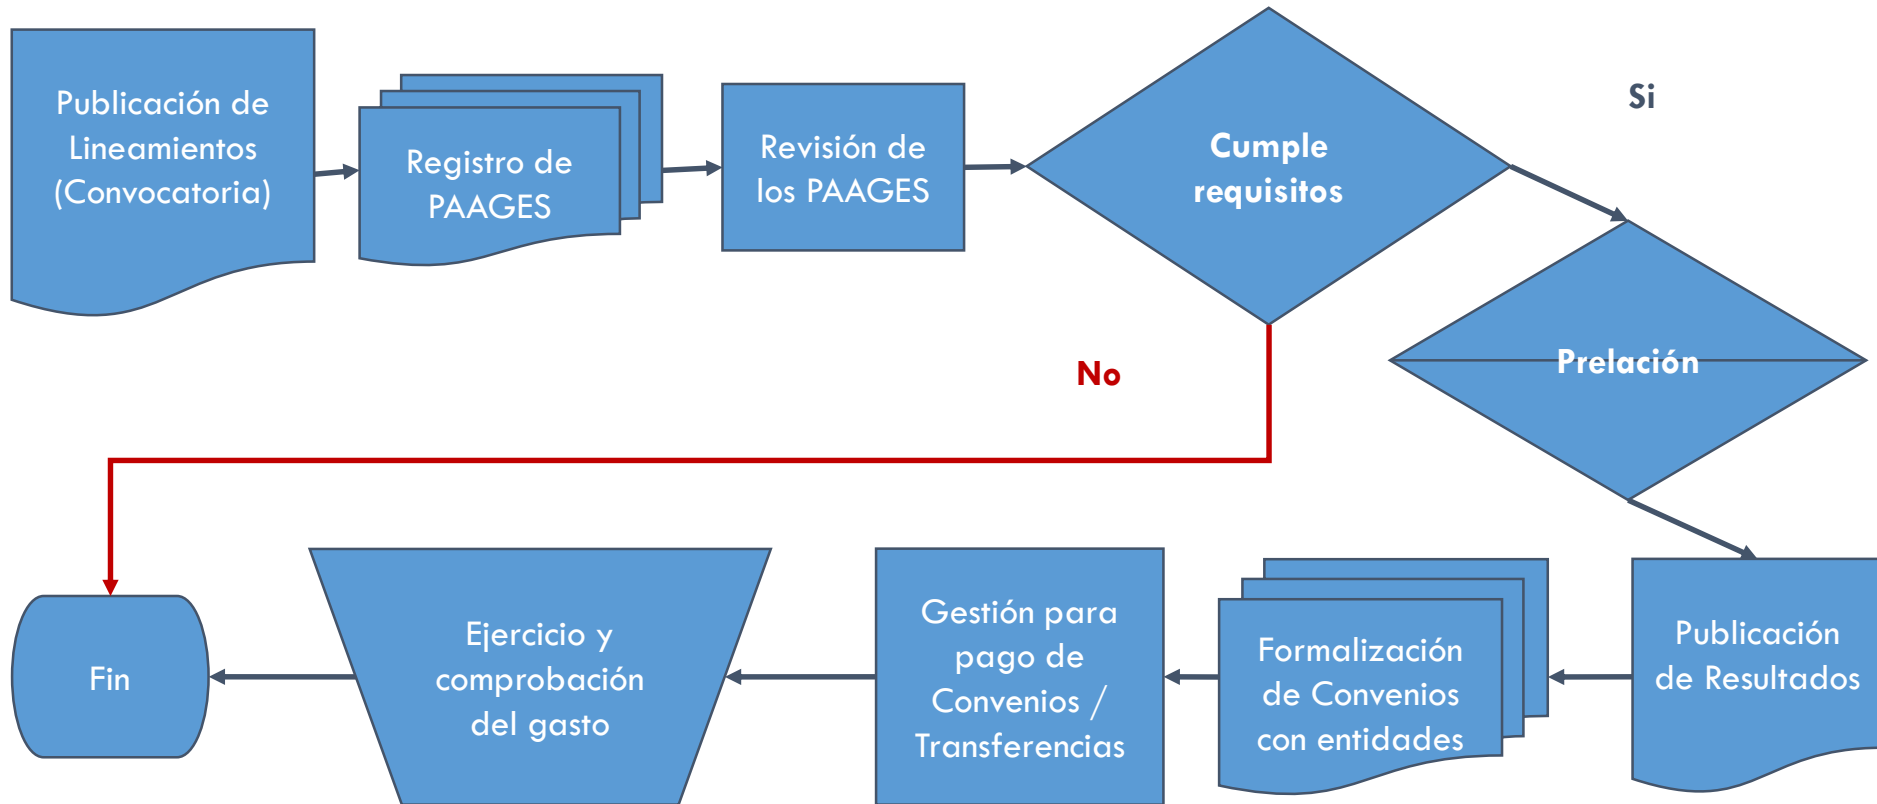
Publicación de Lineamientos (Convocatoria)

Registro de PAAGES

Revisión de los PAAGES

Cumple requisitos

Si

No

Prelación

Publicación de Resultados

Formalización de Convenios con entidades

Gestión para pago de Convenios / Transferencias

Ejercicio y comprobación del gasto

Fin